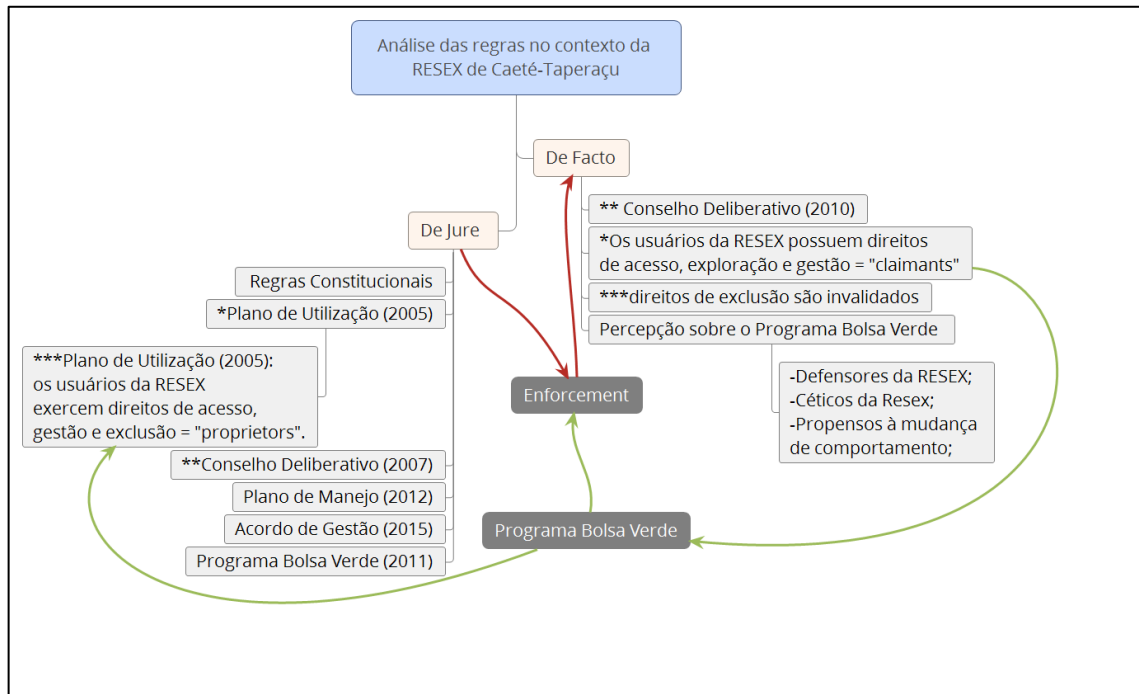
Análise das regras no contexto da RESEX de Caeté-Taperaçu

De Facto

** Conselho Deliberativo (2010)

*Os usuários da RESEX possuem direitos de acesso, exploração e gestão = "claimants"

***direitos de exclusão são invalidados

Percepção sobre o Programa Bolsa Verde

-Defensores da RESEX;
-Céticos da Resex;
-Propensos à mudança de comportamento;

De Jure

Regras Constitucionais

*Plano de Utilização (2005)

***Plano de Utilização (2005): os usuários da RESEX exercem direitos de acesso, gestão e exclusão = "proprietors".

**Conselho Deliberativo (2007)

Plano de Manejo (2012)

Acordo de Gestão (2015)

Programa Bolsa Verde (2011)

Enforcement

Programa Bolsa Verde